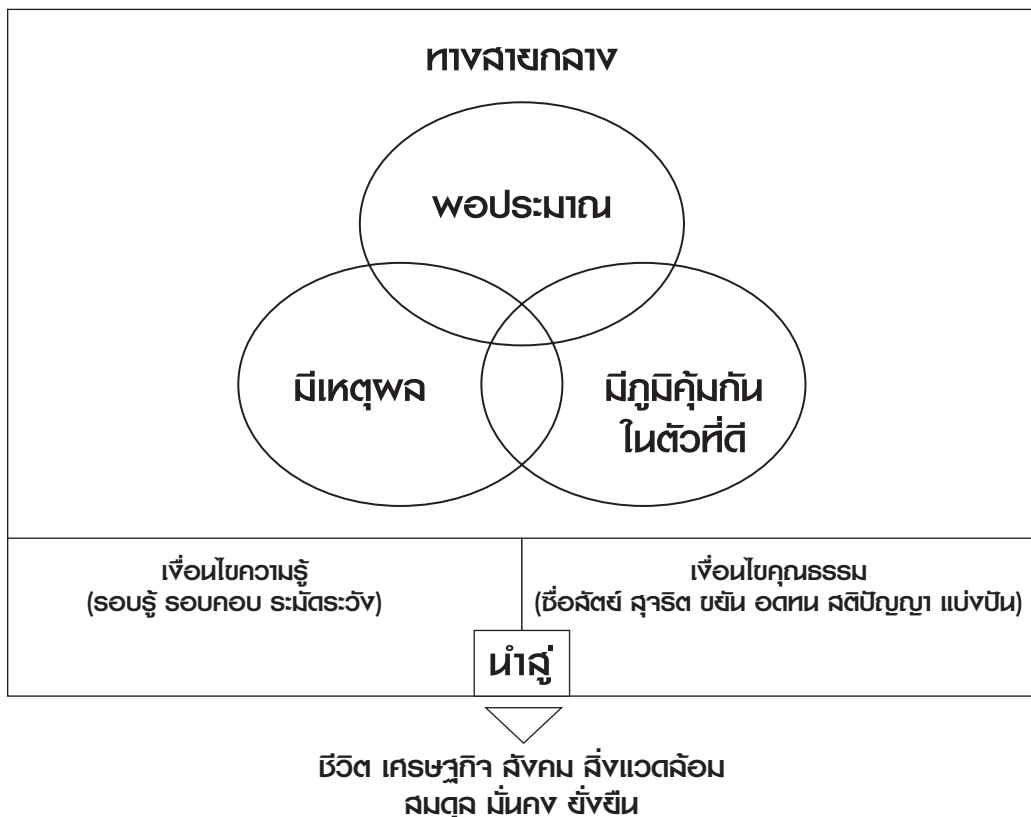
ทางสายกลาง

พอประมาณ

มีเหตุผล

มีภูมิคุ้มกันในตัวที่ดี

เงื่อนไขความรู้
(รอบรู้ รอบคอบ ระมัดระวัง)

เงื่อนไขคุณธรรม
(ซื่อสัตย์ สุจริต ขยัน อดทน สติปัญญา แบ่งปัน)

นำสู่

ชีวิต เศรษฐกิจ สังคม สิ่งแวดล้อม
สมดุล มั่นคง ยั่งยืน